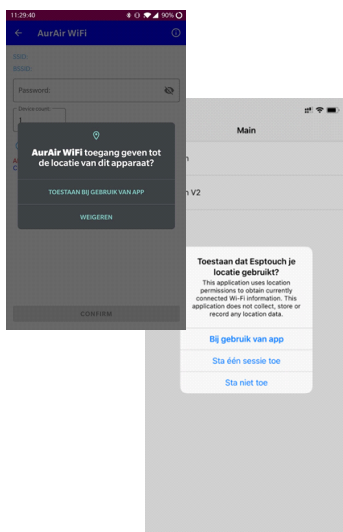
11:29:40 90%

AurAir WiFi

SSID:

BSSID:

Password:

Device count:

1

AurAir WiFi toegang geven tot de locatie van dit apparaat?

TOESTAAN BIJ GEBRUIK VAN APP

WEIGEREN

CONFIRM

Main

n

n V2

Toestaan dat Esptouch je locatie gebruikt?

This application uses location permissions to obtain currently connected Wi-Fi information. This application does not collect, store or record any location data.

Bij gebruik van app

Sta één sessie toe

Sta niet toe